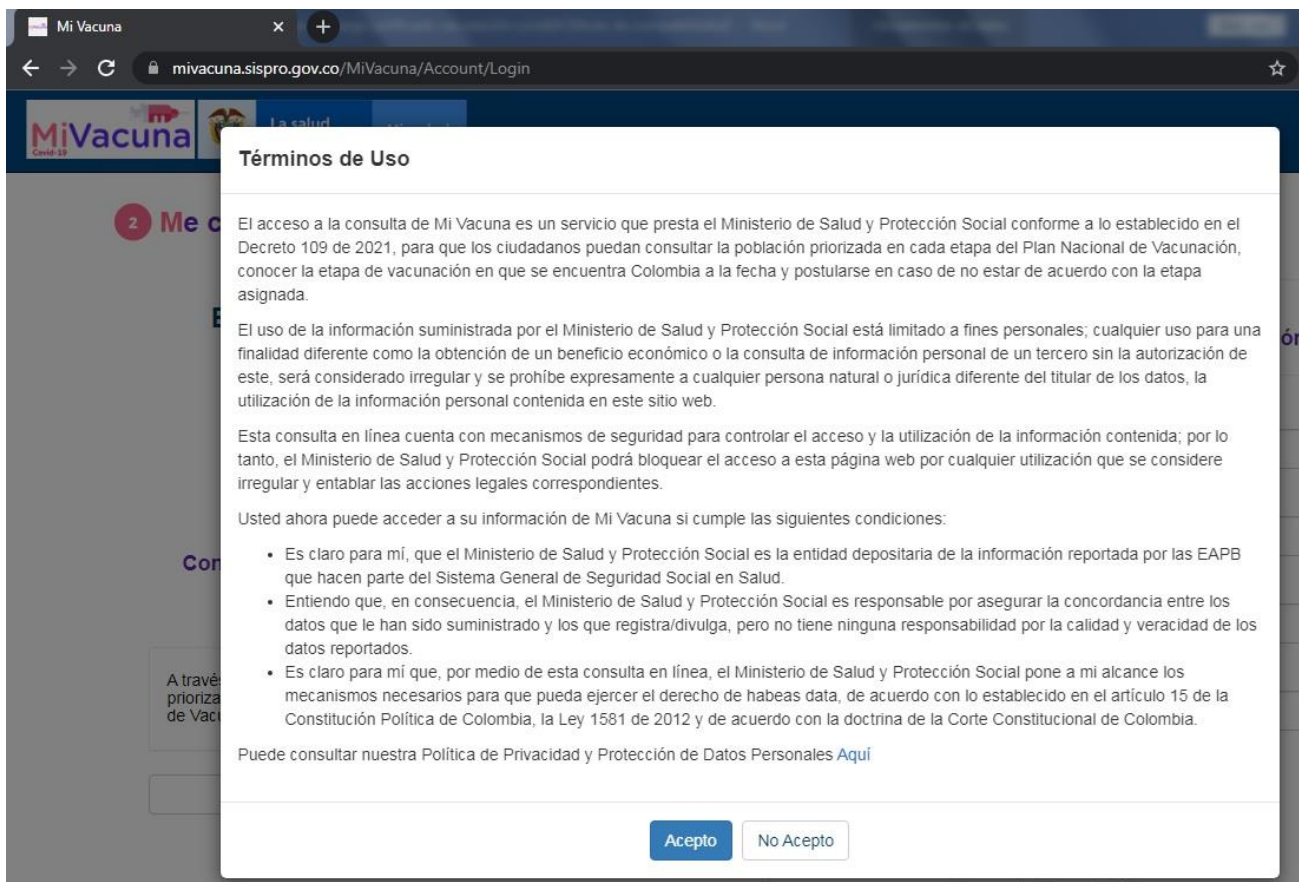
Mi Vacuna ×

mivacuna.sispro.gov.co/MiVacuna/Account/Login

MiVacuna Covid-19 La salud

2 Me c

E

Con

A travé priorizа de Vac

ón

Términos de Uso

El acceso a la consulta de Mi Vacuna es un servicio que presta el Ministerio de Salud y Protección Social conforme a lo establecido en el Decreto 109 de 2021, para que los ciudadanos puedan consultar la población priorizada en cada etapa del Plan Nacional de Vacunación, conocer la etapa de vacunación en que se encuentra Colombia a la fecha y postularse en caso de no estar de acuerdo con la etapa asignada.

El uso de la información suministrada por el Ministerio de Salud y Protección Social está limitado a fines personales; cualquier uso para una finalidad diferente como la obtención de un beneficio económico o la consulta de información personal de un tercero sin la autorización de este, será considerado irregular y se prohíbe expresamente a cualquier persona natural o jurídica diferente del titular de los datos, la utilización de la información personal contenida en este sitio web.

Esta consulta en línea cuenta con mecanismos de seguridad para controlar el acceso y la utilización de la información contenida; por lo tanto, el Ministerio de Salud y Protección Social podrá bloquear el acceso a esta página web por cualquier utilización que se considere irregular y entablar las acciones legales correspondientes.

Usted ahora puede acceder a su información de Mi Vacuna si cumple las siguientes condiciones:

• Es claro para mí, que el Ministerio de Salud y Protección Social es la entidad depositaria de la información reportada por las EAPB que hacen parte del Sistema General de Seguridad Social en Salud.
• Entiendo que, en consecuencia, el Ministerio de Salud y Protección Social es responsable por asegurar la concordancia entre los datos que le han sido suministrado y los que registra/divulga, pero no tiene ninguna responsabilidad por la calidad y veracidad de los datos reportados.
• Es claro para mí que, por medio de esta consulta en línea, el Ministerio de Salud y Protección Social pone a mi alcance los mecanismos necesarios para que pueda ejercer el derecho de habeas data, de acuerdo con lo establecido en el artículo 15 de la Constitución Política de Colombia, la Ley 1581 de 2012 y de acuerdo con la doctrina de la Corte Constitucional de Colombia.

Puede consultar nuestra Política de Privacidad y Protección de Datos Personales Aquí

Acepto No Acepto